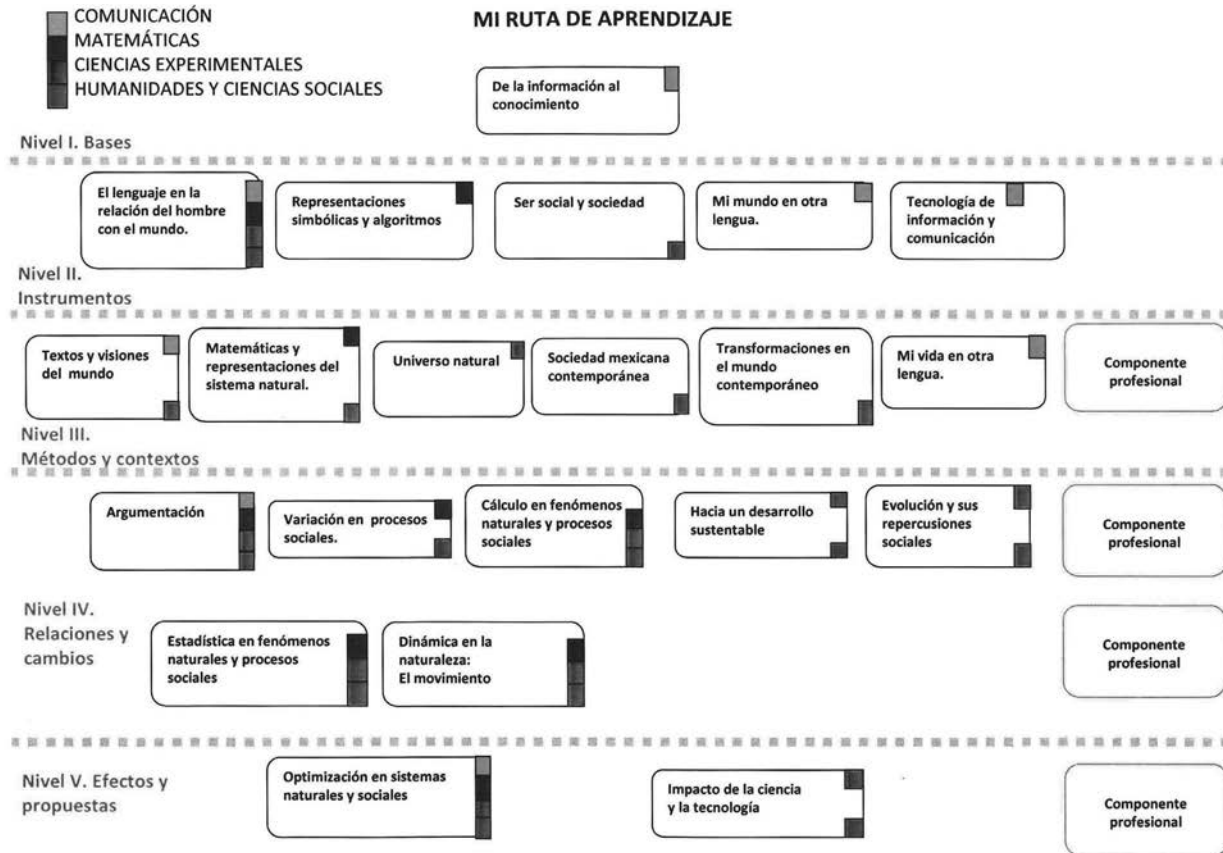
COMUNICACIÓN
MATEMÁTICAS
CIENCIAS EXPERIMENTALES
HUMANIDADES Y CIENCIAS SOCIALES

MI RUTA DE APRENDIZAJE

De la información al conocimiento

Nivel I. Bases

El lenguaje en la relación del hombre con el mundo.

Representaciones simbólicas y algoritmos

Ser social y sociedad

Mi mundo en otra lengua.

Tecnología de información y comunicación

Nivel II. Instrumentos

Textos y visiones del mundo

Matemáticas y representaciones del sistema natural.

Universo natural

Sociedad mexicana contemporánea

Transformaciones en el mundo contemporáneo

Mi vida en otra lengua.

Componente profesional

Nivel III. Métodos y contextos

Argumentación

Variación en procesos sociales.

Cálculo en fenómenos naturales y procesos sociales

Hacia un desarrollo sustentable

Evolución y sus repercusiones sociales

Componente profesional

Nivel IV. Relaciones y cambios

Estadística en fenómenos naturales y procesos sociales

Dinámica en la naturaleza: El movimiento

Componente profesional

Nivel V. Efectos y propuestas

Optimización en sistemas naturales y sociales

Impacto de la ciencia y la tecnología

Componente profesional